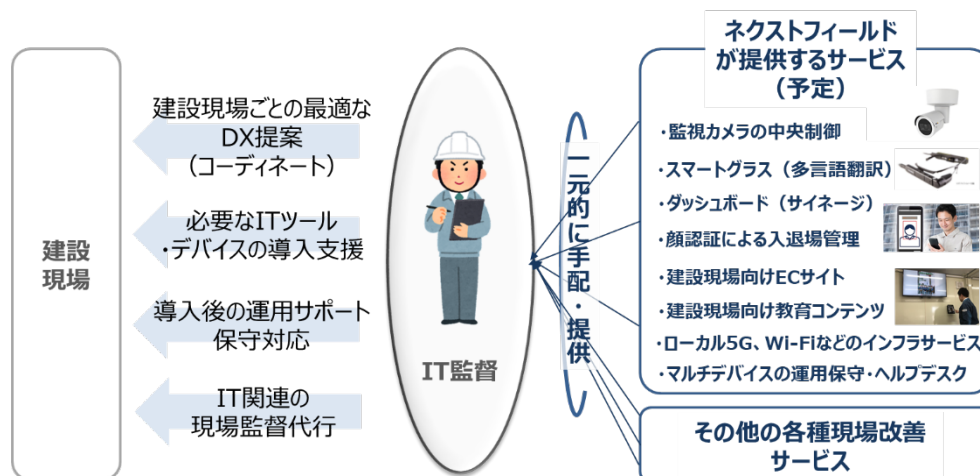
建設現場

建設現場ごとの最適なDX提案（コーディネート）

必要なITツール・デバイスの導入支援

導入後の運用サポート保守対応

IT関連の現場監督代行

IT監督

一元的に手配・提供

ネクストフィールドが提供するサービス（予定）

・監視カメラの中央制御
・スマートグラス（多言語翻訳）
・ダッシュボード（サイネージ）
・顔認証による入退場管理
・建設現場向けECサイト
・建設現場向け教育コンテンツ
・ローカル5G、Wi-Fiなどのインフラサービス
・マルチデバイスの運用保守・ヘルプデスク

その他の各種現場改善サービス